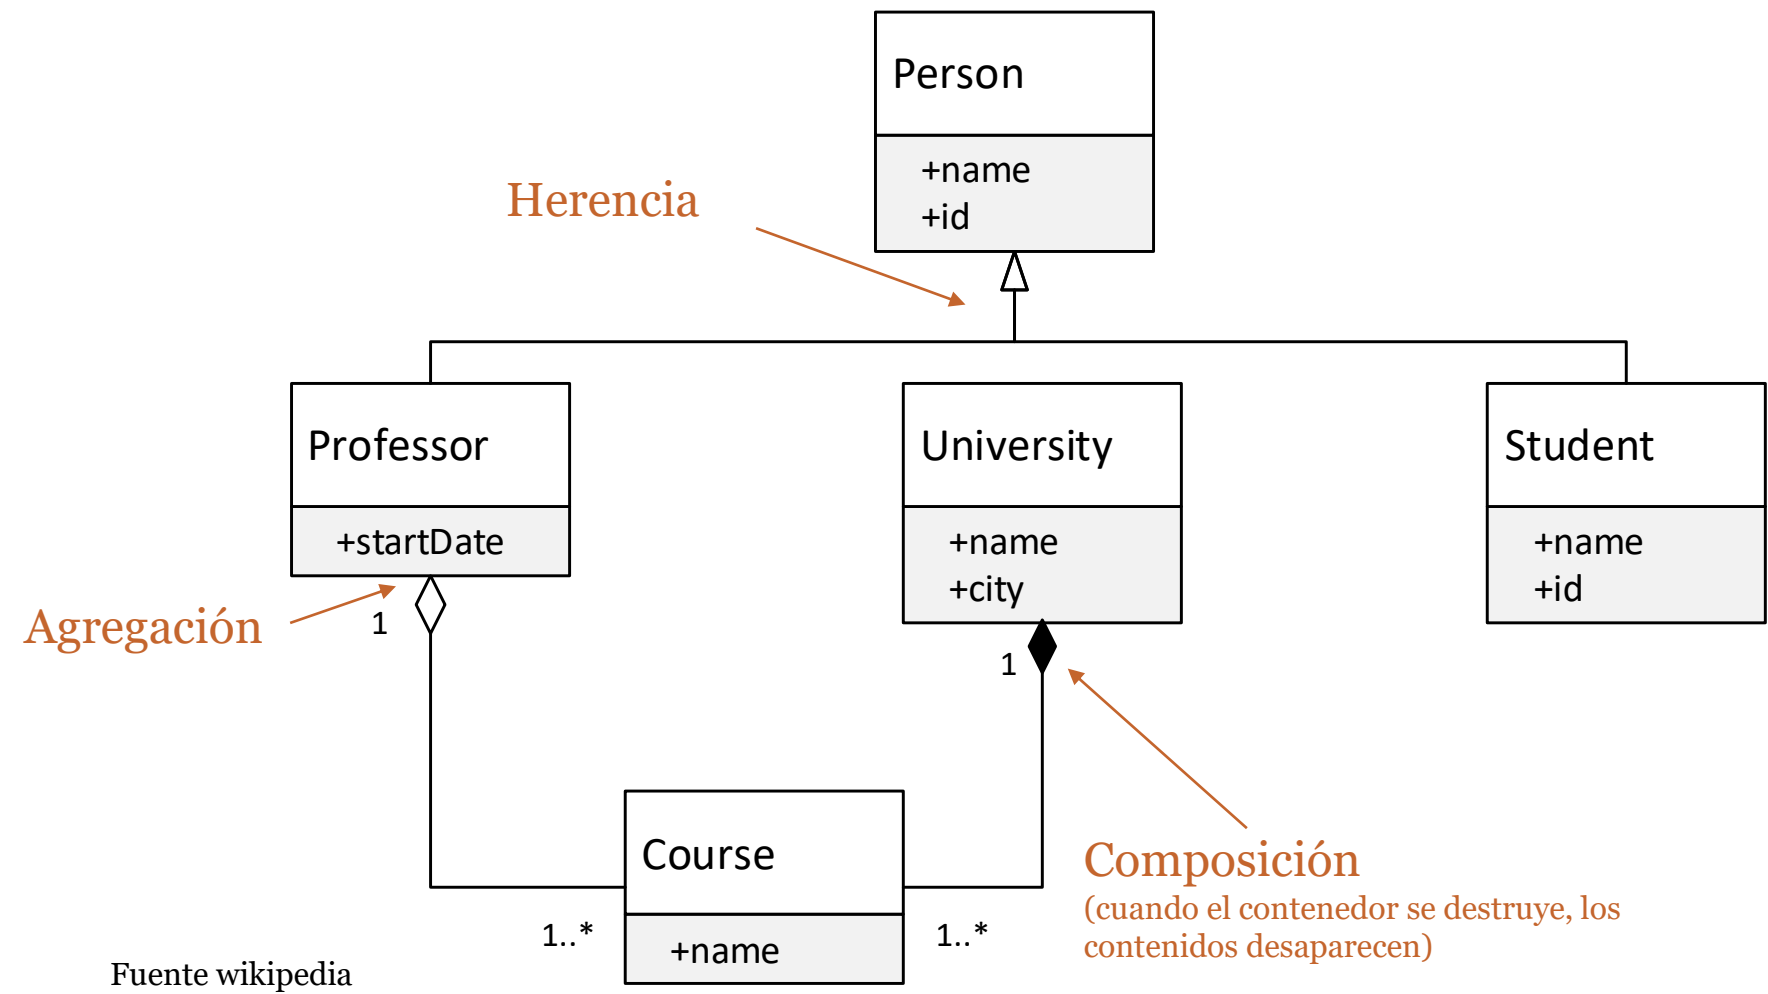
Person

+name
+id

Herencia

Professor

+startDate

University

+name
+city

Student

+name
+id

Agregación

1

1

Course

+name

1..*

1..*

Composición
(cuando el contenedor se destruye, los contenidos desaparecen)

Fuente wikipedia